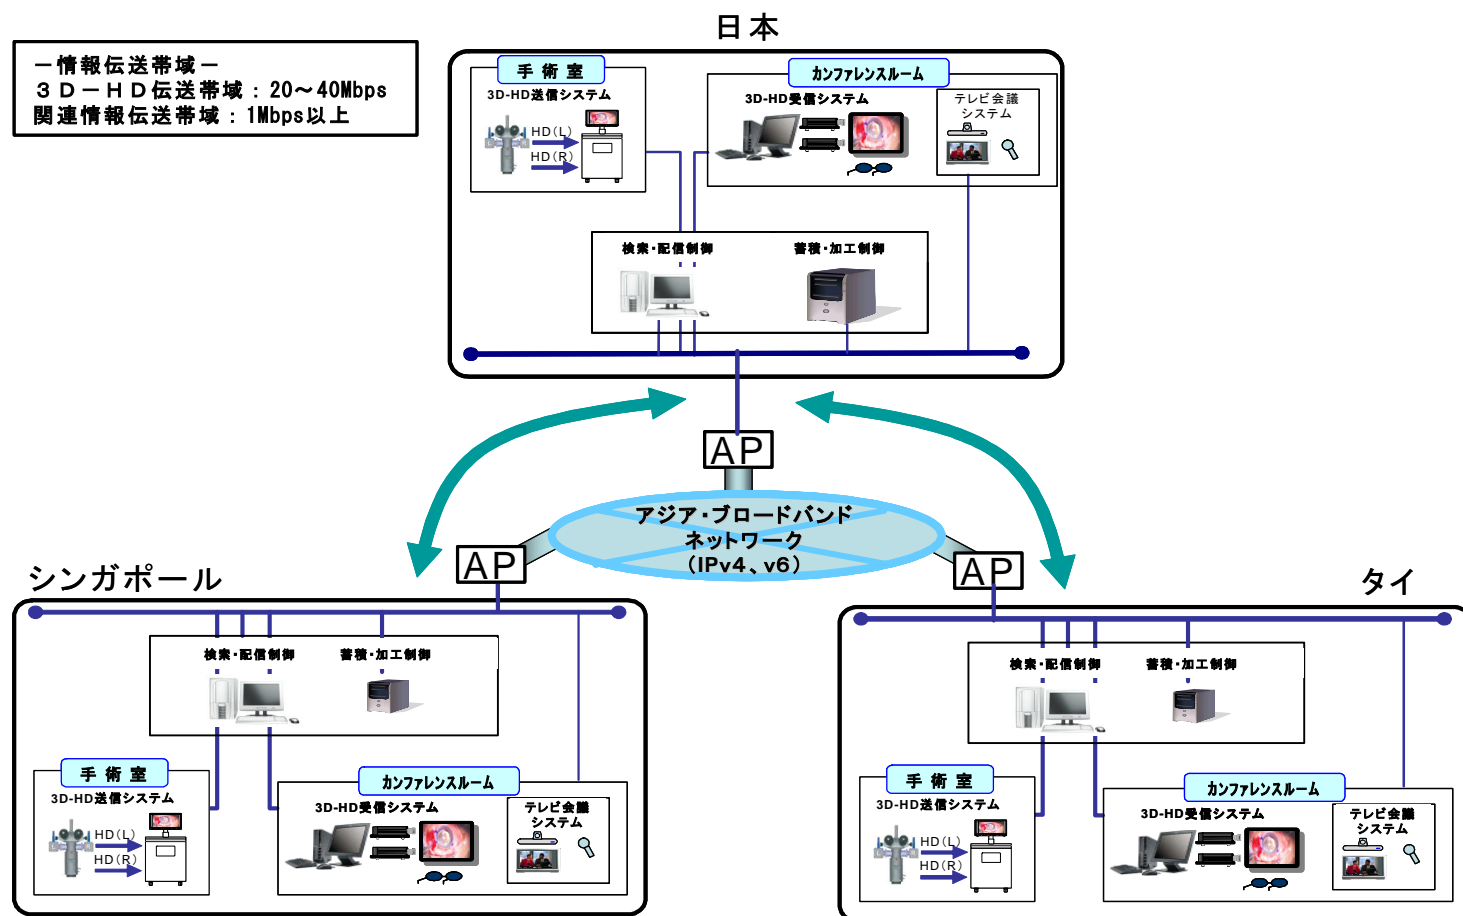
－情報伝送帯域－
３Ｄ－ＨＤ伝送帯域：20～40Mbps
関連情報伝送帯域：1Mbps以上

日本

手 術 室
3D-HD送信システム
HD(L)
HD(R)

カンファレンスルーム
3D-HD受信システム
テレビ会議システム

検索・配信制御
蓄積・加工制御

AP

アジア・ブロードバンドネットワーク
（IPv4、v6）

AP
シンガポール

検索・配信制御
蓄積・加工制御

手 術 室
3D-HD送信システム
HD(L)
HD(R)

カンファレンスルーム
3D-HD受信システム
テレビ会議システム

AP
タイ

検索・配信制御
蓄積・加工制御

手 術 室
3D-HD送信システム
HD(L)
HD(R)

カンファレンスルーム
3D-HD受信システム
テレビ会議システム